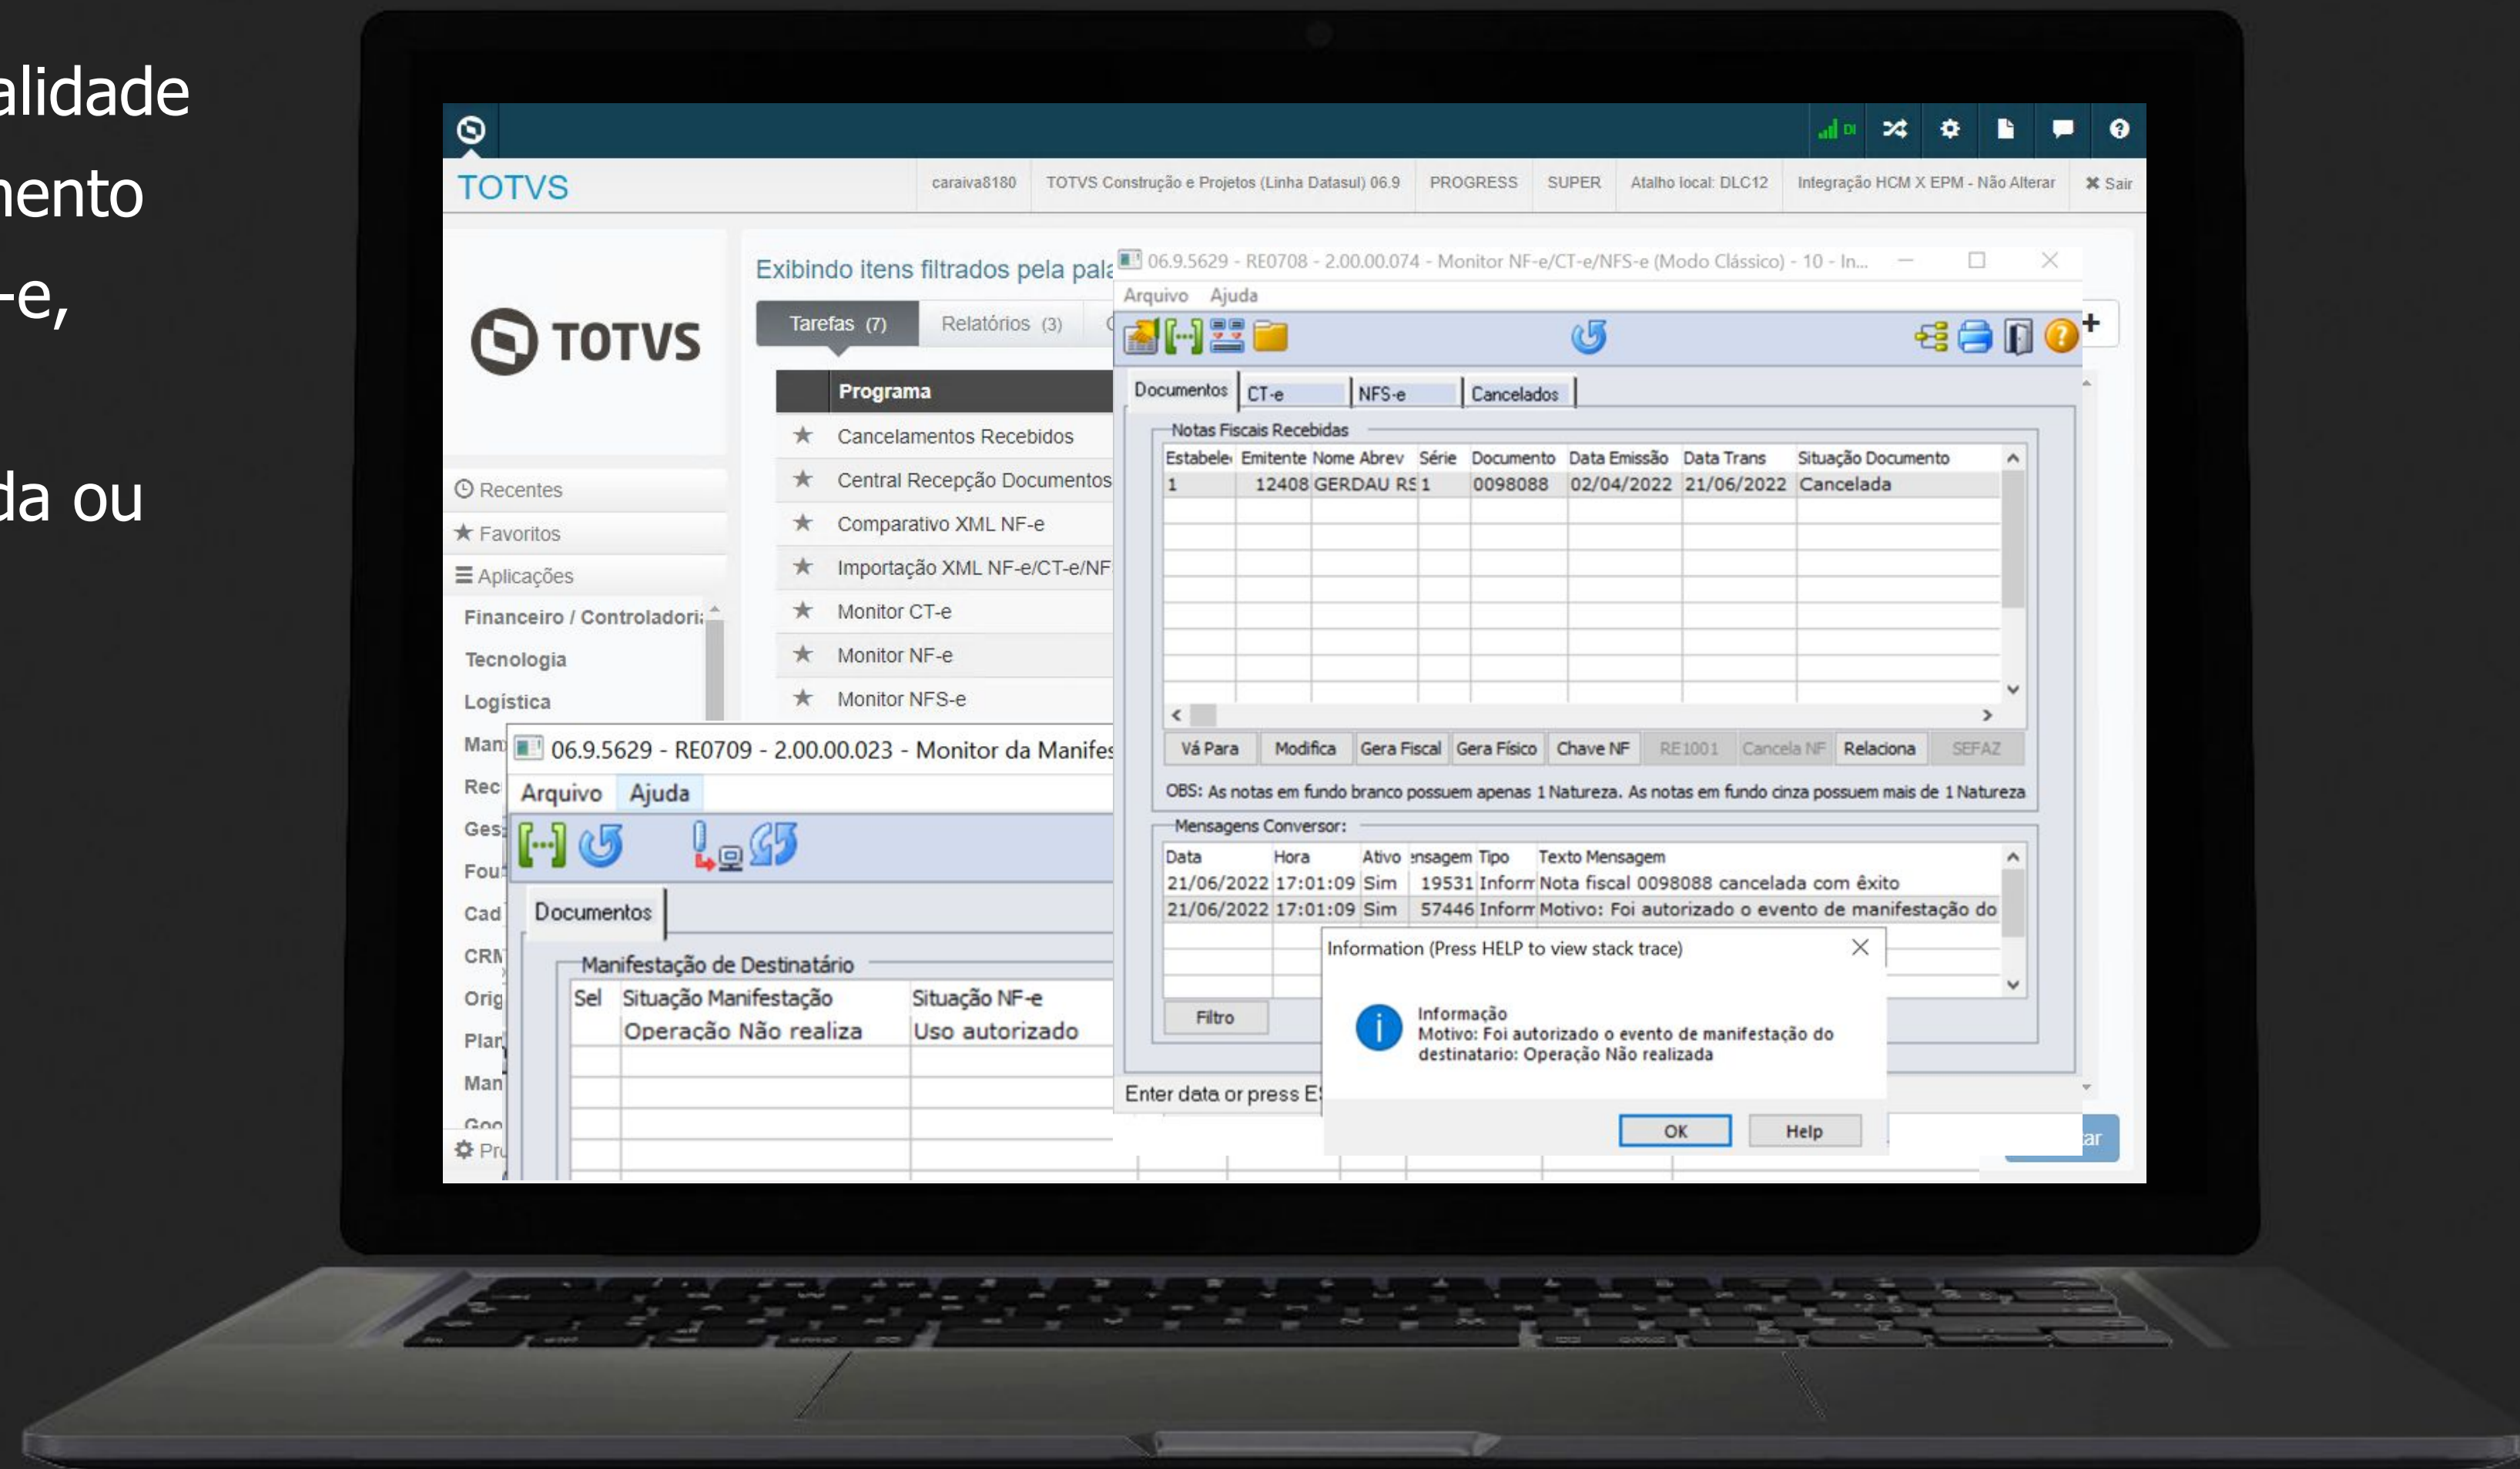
alidade
nento
-e,

da ou

TOTVS

caraiva8180 | TOTVS Construção e Projetos (Linha Datasul) 06.9 | PROGRESS | SUPER | Atalho local: DLC12 | Integração HCM X EPM - Não Alterar | ✖ Sair

TOTVS

Recentes
Favoritos
Aplicações
Financeiro / Controladori
Tecnologia
Logística
Man
Rec
Ges
Fou
Cad
CRM
Orig
Plan
Man
Goo
Pr

Exibindo itens filtrados pela pala

Tarefas (7) | Relatórios (3)

Programa
Cancelamentos Recebidos
Central Recepção Documentos
Comparativo XML NF-e
Importação XML NF-e/CT-e/NF
Monitor CT-e
Monitor NF-e
Monitor NFS-e

06.9.5629 - RE0708 - 2.00.00.074 - Monitor NF-e/CT-e/NFS-e (Modo Clássico) - 10 - In...

Arquivo Ajuda

Documentos | CT-e | NFS-e | Cancelados

Notas Fiscais Recebidas

| Estabele | Emitente | Nome Abrev | Série | Documento | Data Emissão | Data Trans | Situação Documento |
|---|---|---|---|---|---|---|---|
| 1 | 12408 | GERDAU RS | 1 | 0098088 | 02/04/2022 | 21/06/2022 | Cancelada |

Vá Para | Modifica | Gera Fiscal | Gera Físico | Chave NF | RE1001 | Cancela NF | Relaciona | SEFAZ

OBS: As notas em fundo branco possuem apenas 1 Natureza. As notas em fundo cinza possuem mais de 1 Natureza

Mensagens Conversor:

| Data | Hora | Ativo | nsagem | Tipo | Texto Mensagem |
|---|---|---|---|---|---|
| 21/06/2022 | 17:01:09 | Sim | 19531 | Inform | Nota fiscal 0098088 cancelada com êxito |
| 21/06/2022 | 17:01:09 | Sim | 57446 | Inform | Motivo: Foi autorizado o evento de manifestação do |

Filtro

Enter data or press E

Information (Press HELP to view stack trace)

Informação
Motivo: Foi autorizado o evento de manifestação do destinatario: Operação Não realizada

OK | Help

ar

06.9.5629 - RE0709 - 2.00.00.023 - Monitor da Manifes

Arquivo Ajuda

Documentos

Manifestação de Destinatário

| Sel | Situação Manifestação | Situação NF-e |
|---|---|---|
| | Operação Não realiza | Uso autorizado |